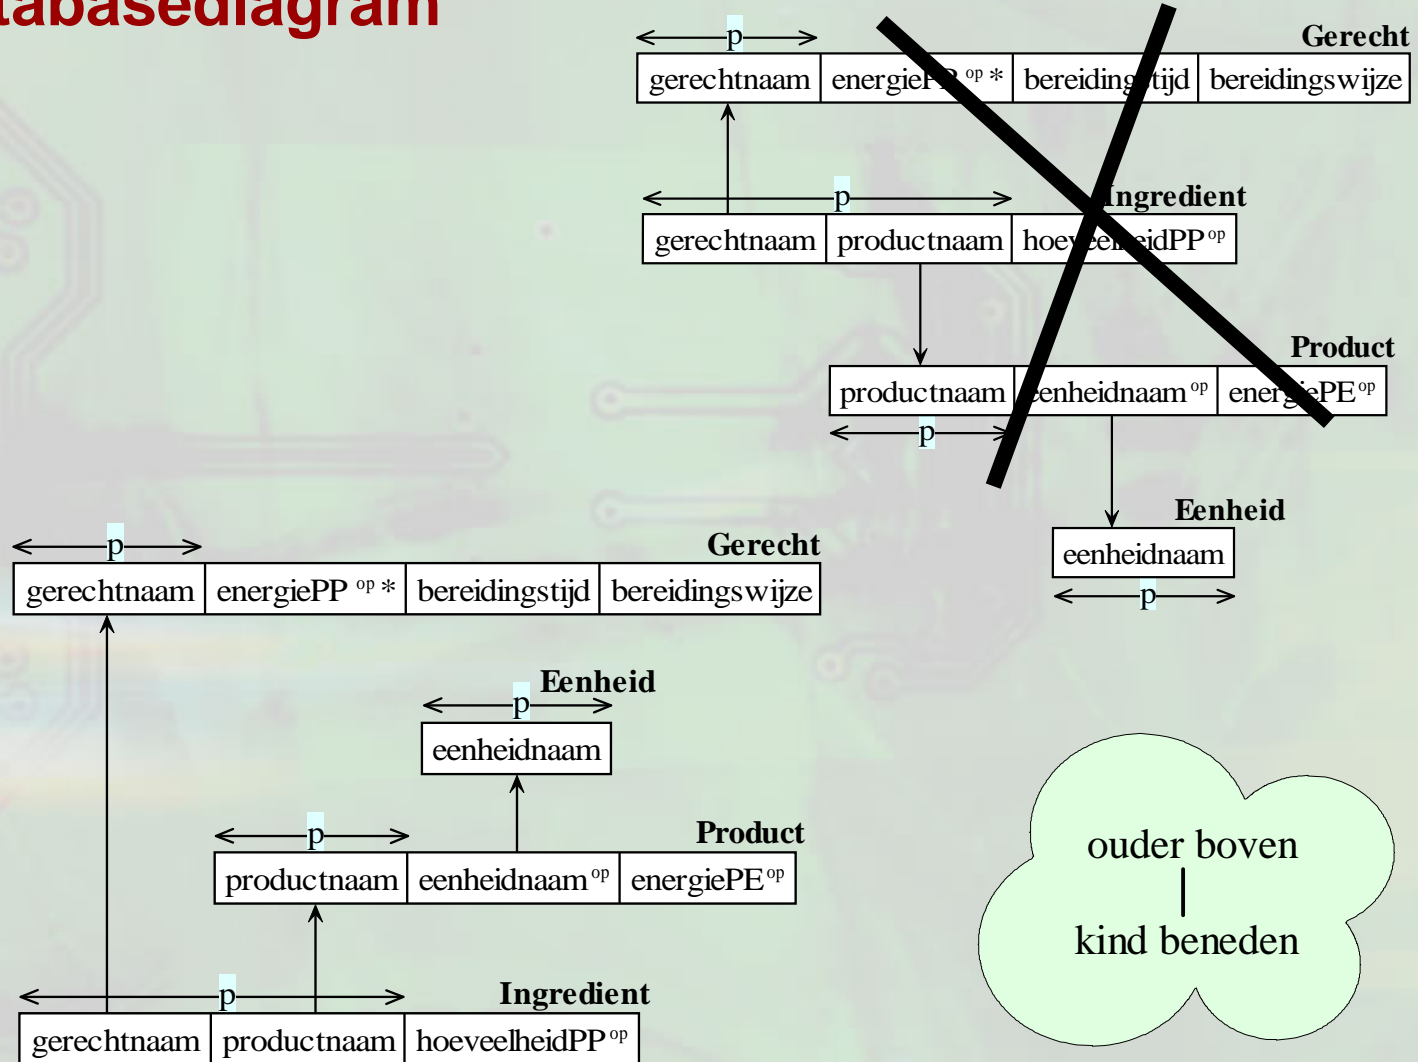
tabasediagram

Gerecht

p

| gerechtnaam | energiePP op * | bereidingstijd | bereidingswijze |
|---|---|---|---|

Ingredient

p

| gerechtnaam | productnaam | hoeveelheidPP op |
|---|---|---|

Product

| productnaam | eenheidnaam op | energiePE op |
|---|---|---|

p

Eenheid

| eenheidnaam |
|---|

p

Gerecht

p

| gerechtnaam | energiePP op * | bereidingstijd | bereidingswijze |
|---|---|---|---|

Eenheid

p

| eenheidnaam |
|---|

Product

p

| productnaam | eenheidnaam op | energiePE op |
|---|---|---|

Ingredient

p

| gerechtnaam | productnaam | hoeveelheidPP op |
|---|---|---|

ouder boven

kind beneden